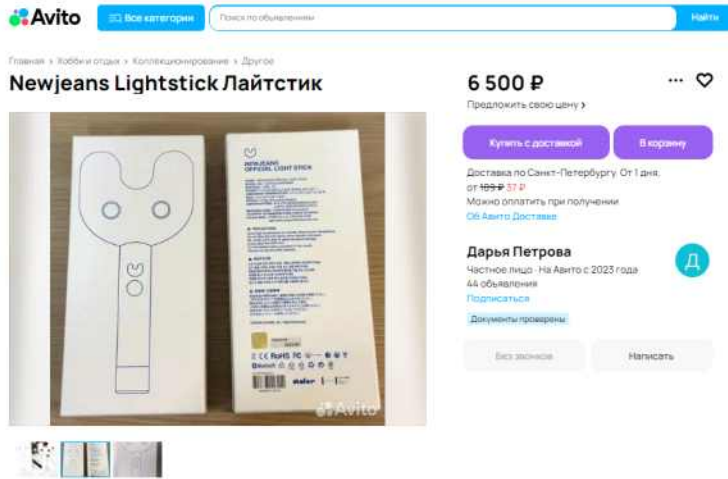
Avito

Все категории

Поиск по объявлениям

Найти

Главная › Хобби и отдых › Коллекционирование › Другое

Newjeans Lightstick Лайтстик

6 500 ₽

Предложить свою цену ›

Купить с доставкой

В корзину

Доставка по Санкт-Петербургу. От 1 дня, от 189 ₽ 37 ₽

Можно оплатить при получении

Об Авито Доставке

Дарья Петрова

Частное лицо · На Авито с 2023 года

44 объявления

Подписаться

Документы проверены

Д

Без звонков

Написать

NEWJEANS
OFFICIAL LIGHT STICK

Avito